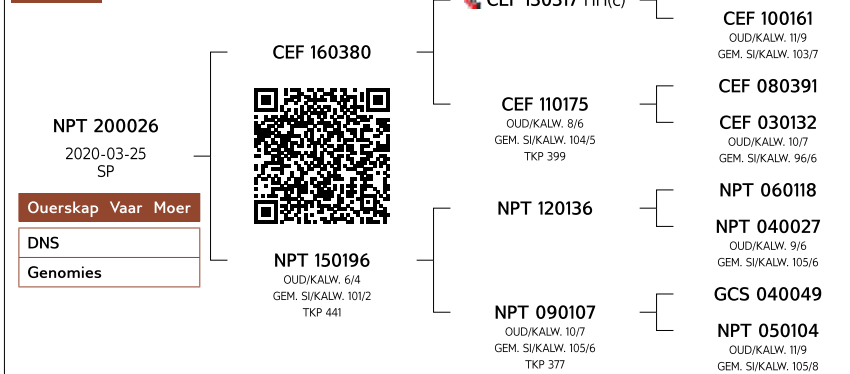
CEF 130317 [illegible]

CEF 100161
OUD/KALW. 11/9
GEM. SI/KALW. 103/7

CEF 160380

NPT 200026
2020-03-25
SP

Ouerskap Vaar Moer

| DNS |
|---|
| Genomies |

CEF 110175
OUD/KALW. 8/6
GEM. SI/KALW. 104/5
TKP 399

CEF 080391

CEF 030132
OUD/KALW. 10/7
GEM. SI/KALW. 96/6

NPT 120136

NPT 060118

NPT 040027
OUD/KALW. 9/6
GEM. SI/KALW. 105/6

NPT 150196
OUD/KALW. 6/4
GEM. SI/KALW. 101/2
TKP 441

NPT 090107
OUD/KALW. 10/7
GEM. SI/KALW. 105/6
TKP 377

GCS 040049

NPT 050104
OUD/KALW. 11/9
GEM. SI/KALW. 105/8